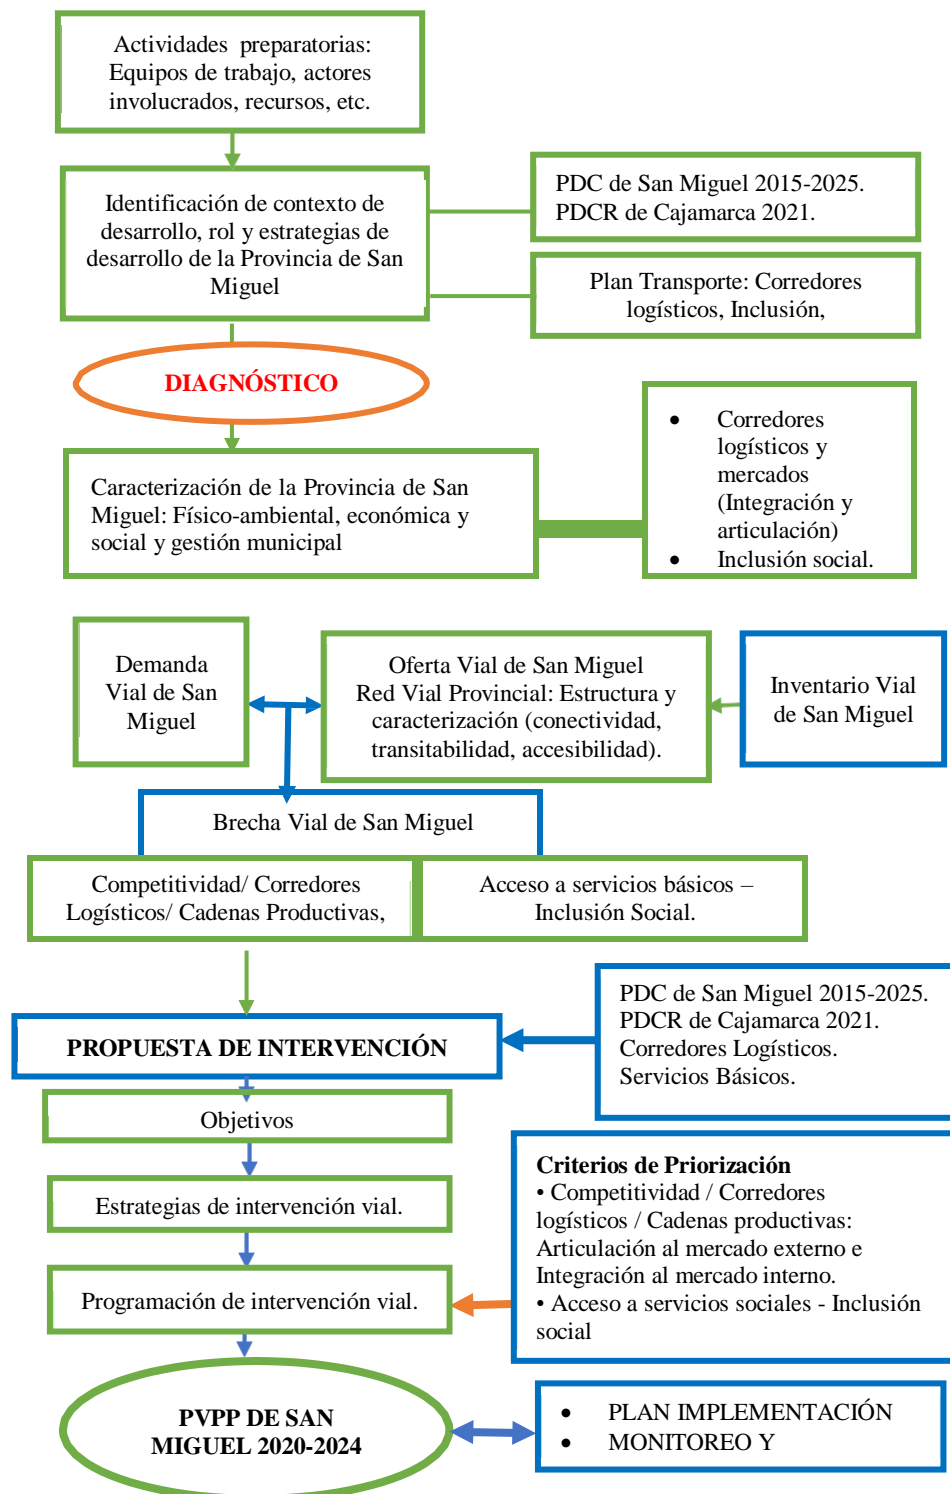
Actividades preparatorias: Equipos de trabajo, actores involucrados, recursos, etc.

Identificación de contexto de desarrollo, rol y estrategias de desarrollo de la Provincia de San Miguel

PDC de San Miguel 2015-2025.
PDCR de Cajamarca 2021.

Plan Transporte: Corredores logísticos, Inclusión,

DIAGNÓSTICO

Caracterización de la Provincia de San Miguel: Físico-ambiental, económica y social y gestión municipal

- Corredores logísticos y mercados (Integración y articulación)
- Inclusión social.

Demanda Vial de San Miguel

Oferta Vial de San Miguel
Red Vial Provincial: Estructura y caracterización (conectividad, transitabilidad, accesibilidad).

Inventario Vial de San Miguel

Brecha Vial de San Miguel

Competitividad/ Corredores Logísticos/ Cadenas Productivas,

Acceso a servicios básicos – Inclusión Social.

PROPUESTA DE INTERVENCIÓN

PDC de San Miguel 2015-2025.
PDCR de Cajamarca 2021.
Corredores Logísticos.
Servicios Básicos.

Objetivos

Estrategias de intervención vial.

Programación de intervención vial.

Criterios de Priorización
• Competitividad / Corredores logísticos / Cadenas productivas: Articulación al mercado externo e Integración al mercado interno.
• Acceso a servicios sociales - Inclusión social

PVPP DE SAN MIGUEL 2020-2024

- PLAN IMPLEMENTACIÓN
- MONITOREO Y